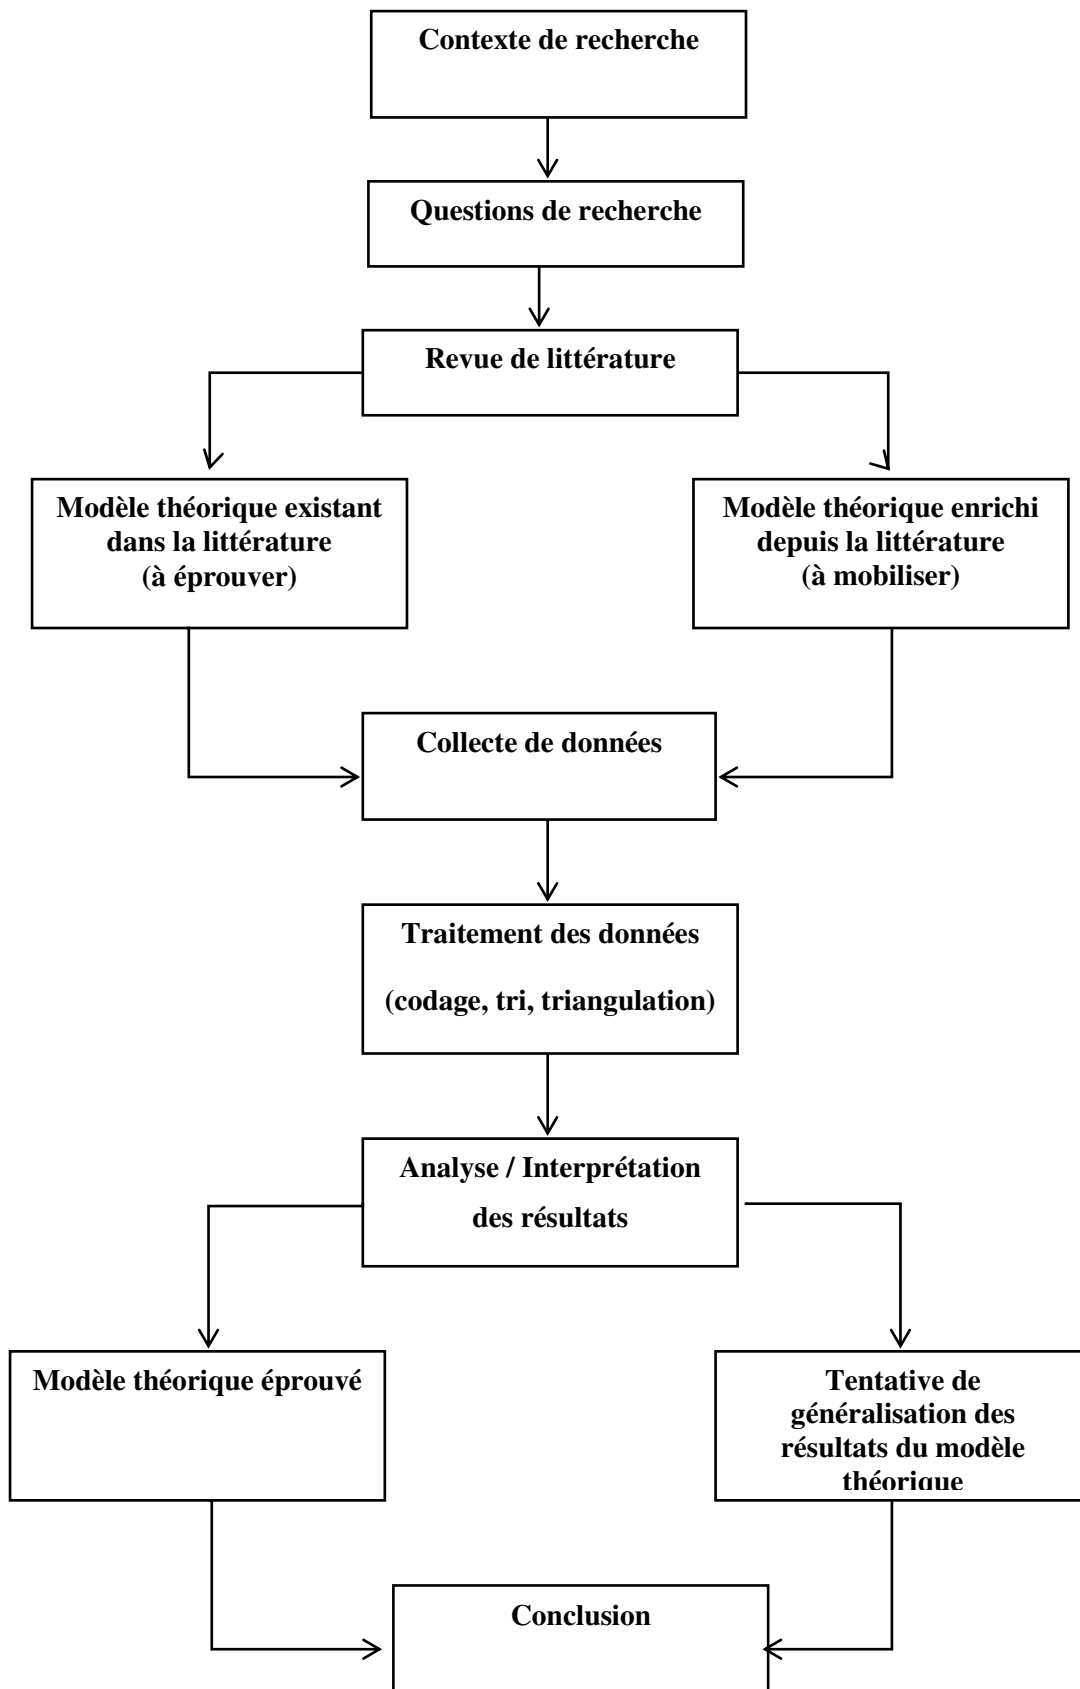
Contexte de recherche

Questions de recherche

Revue de littérature

Modèle théorique existant dans la littérature (à éprouver)

Modèle théorique enrichi depuis la littérature (à mobiliser)

Collecte de données

Traitement des données

(codage, tri, triangulation)

Analyse / Interprétation des résultats

Modèle théorique éprouvé

Tentative de généralisation des résultats du modèle théorique

Conclusion